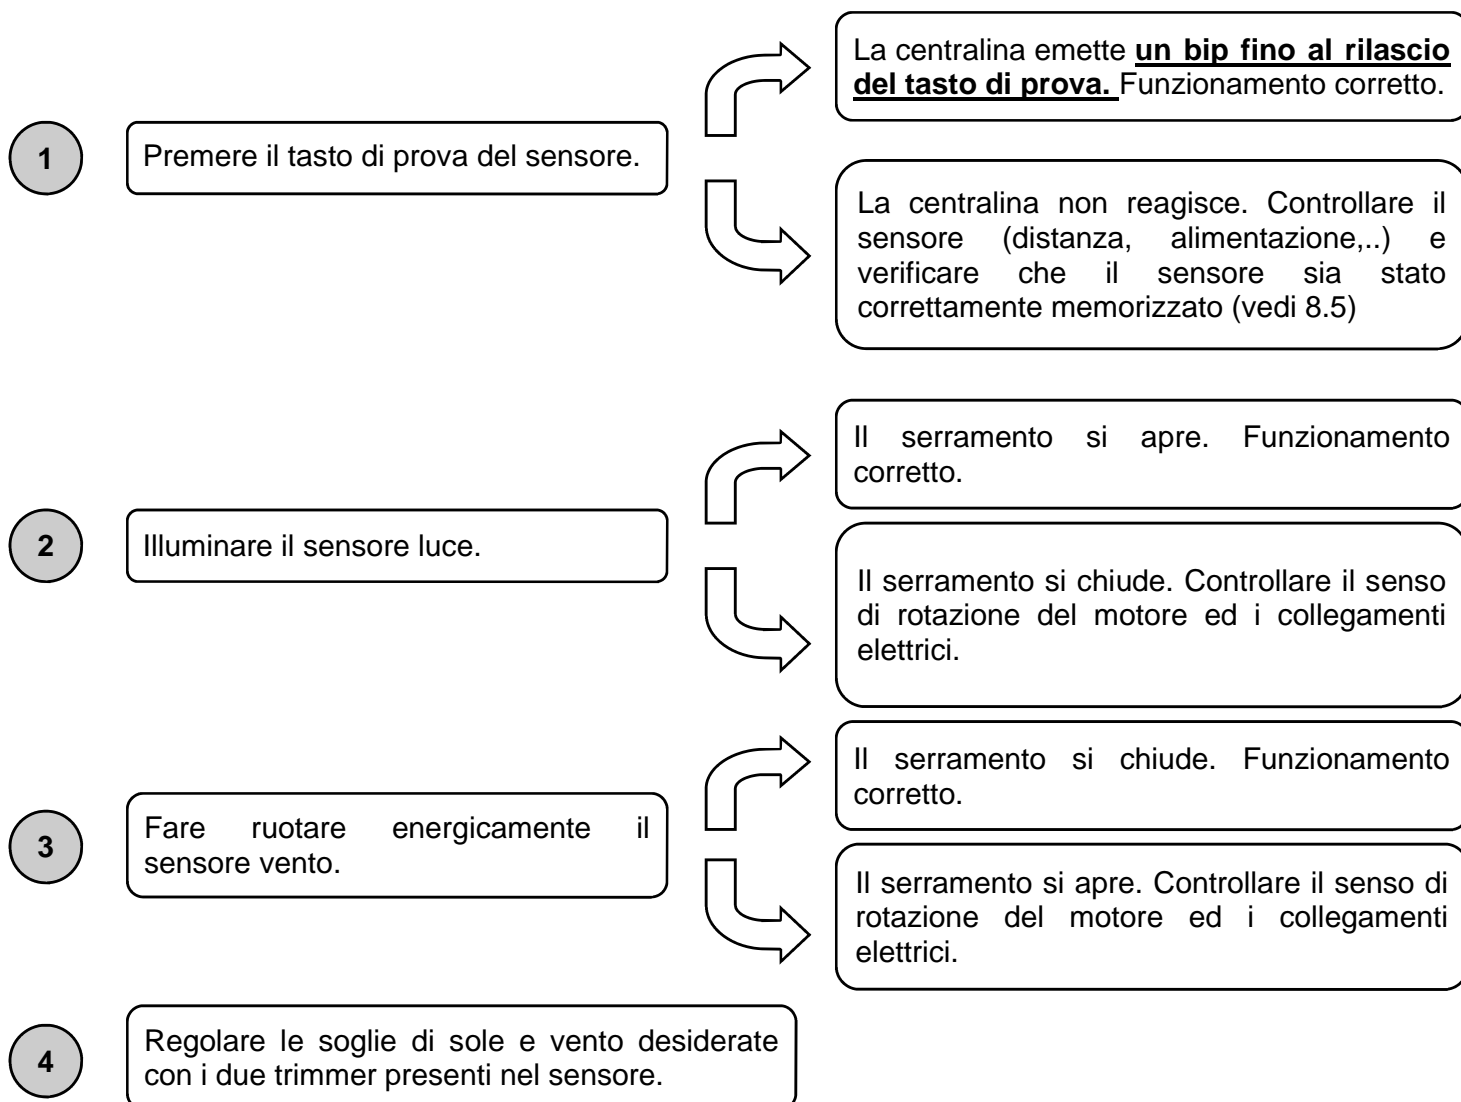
1

Premere il tasto di prova del sensore.

La centralina emette **un bip fino al rilascio del tasto di prova.** Funzionamento corretto.

La centralina non reagisce. Controllare il sensore (distanza, alimentazione,..) e verificare che il sensore sia stato correttamente memorizzato (vedi 8.5)

2

Illuminare il sensore luce.

Il serramento si apre. Funzionamento corretto.

Il serramento si chiude. Controllare il senso di rotazione del motore ed i collegamenti elettrici.

3

Fare ruotare energicamente il sensore vento.

Il serramento si chiude. Funzionamento corretto.

Il serramento si apre. Controllare il senso di rotazione del motore ed i collegamenti elettrici.

4

Regolare le soglie di sole e vento desiderate con i due trimmer presenti nel sensore.